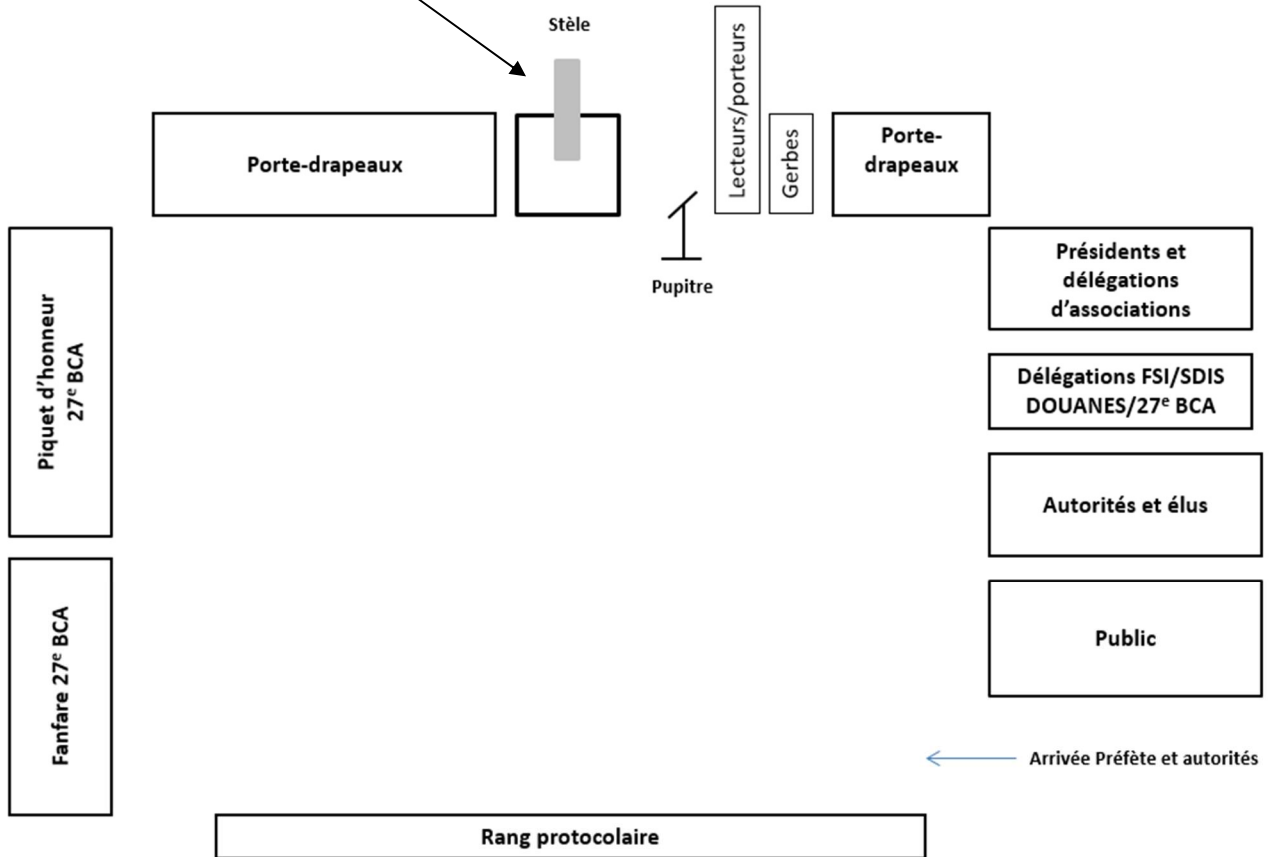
Stèle

Porte-drapeaux

Lecteurs/porteurs

Gerbes

Porte-drapeaux

Pupitre

Piquet d'honneur 27$^{e}$ BCA

Présidents et délégations d'associations

Délégations FSI/SDIS DOUANES/27$^{e}$ BCA

Autorités et élus

Public

Fanfare 27$^{e}$ BCA

Arrivée Préfète et autorités

Rang protocolaire